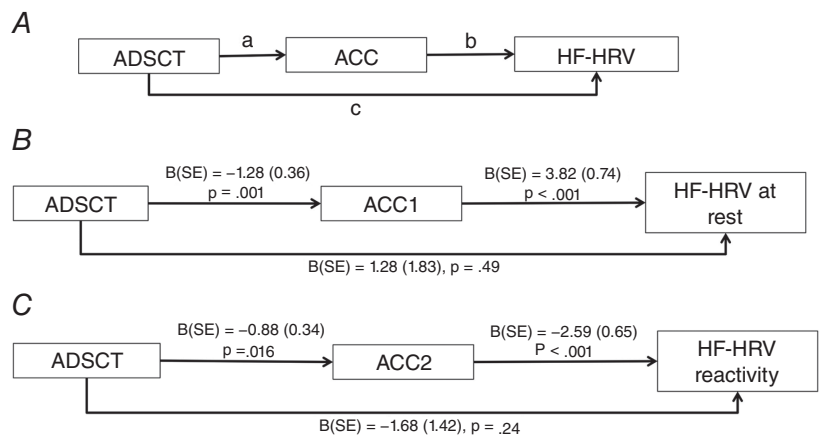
A

ADSCT a ACC b HF-HRV

c

B

B(SE) = −1.28 (0.36)
p = .001

B(SE) = 3.82 (0.74)
p < .001

ADSCT ACC1 HF-HRV at rest

B(SE) = 1.28 (1.83), p = .49

C

B(SE) = −0.88 (0.34)
p =.016

B(SE) = −2.59 (0.65)
P < .001

ADSCT ACC2 HF-HRV reactivity

B(SE) = −1.68 (1.42), p = .24